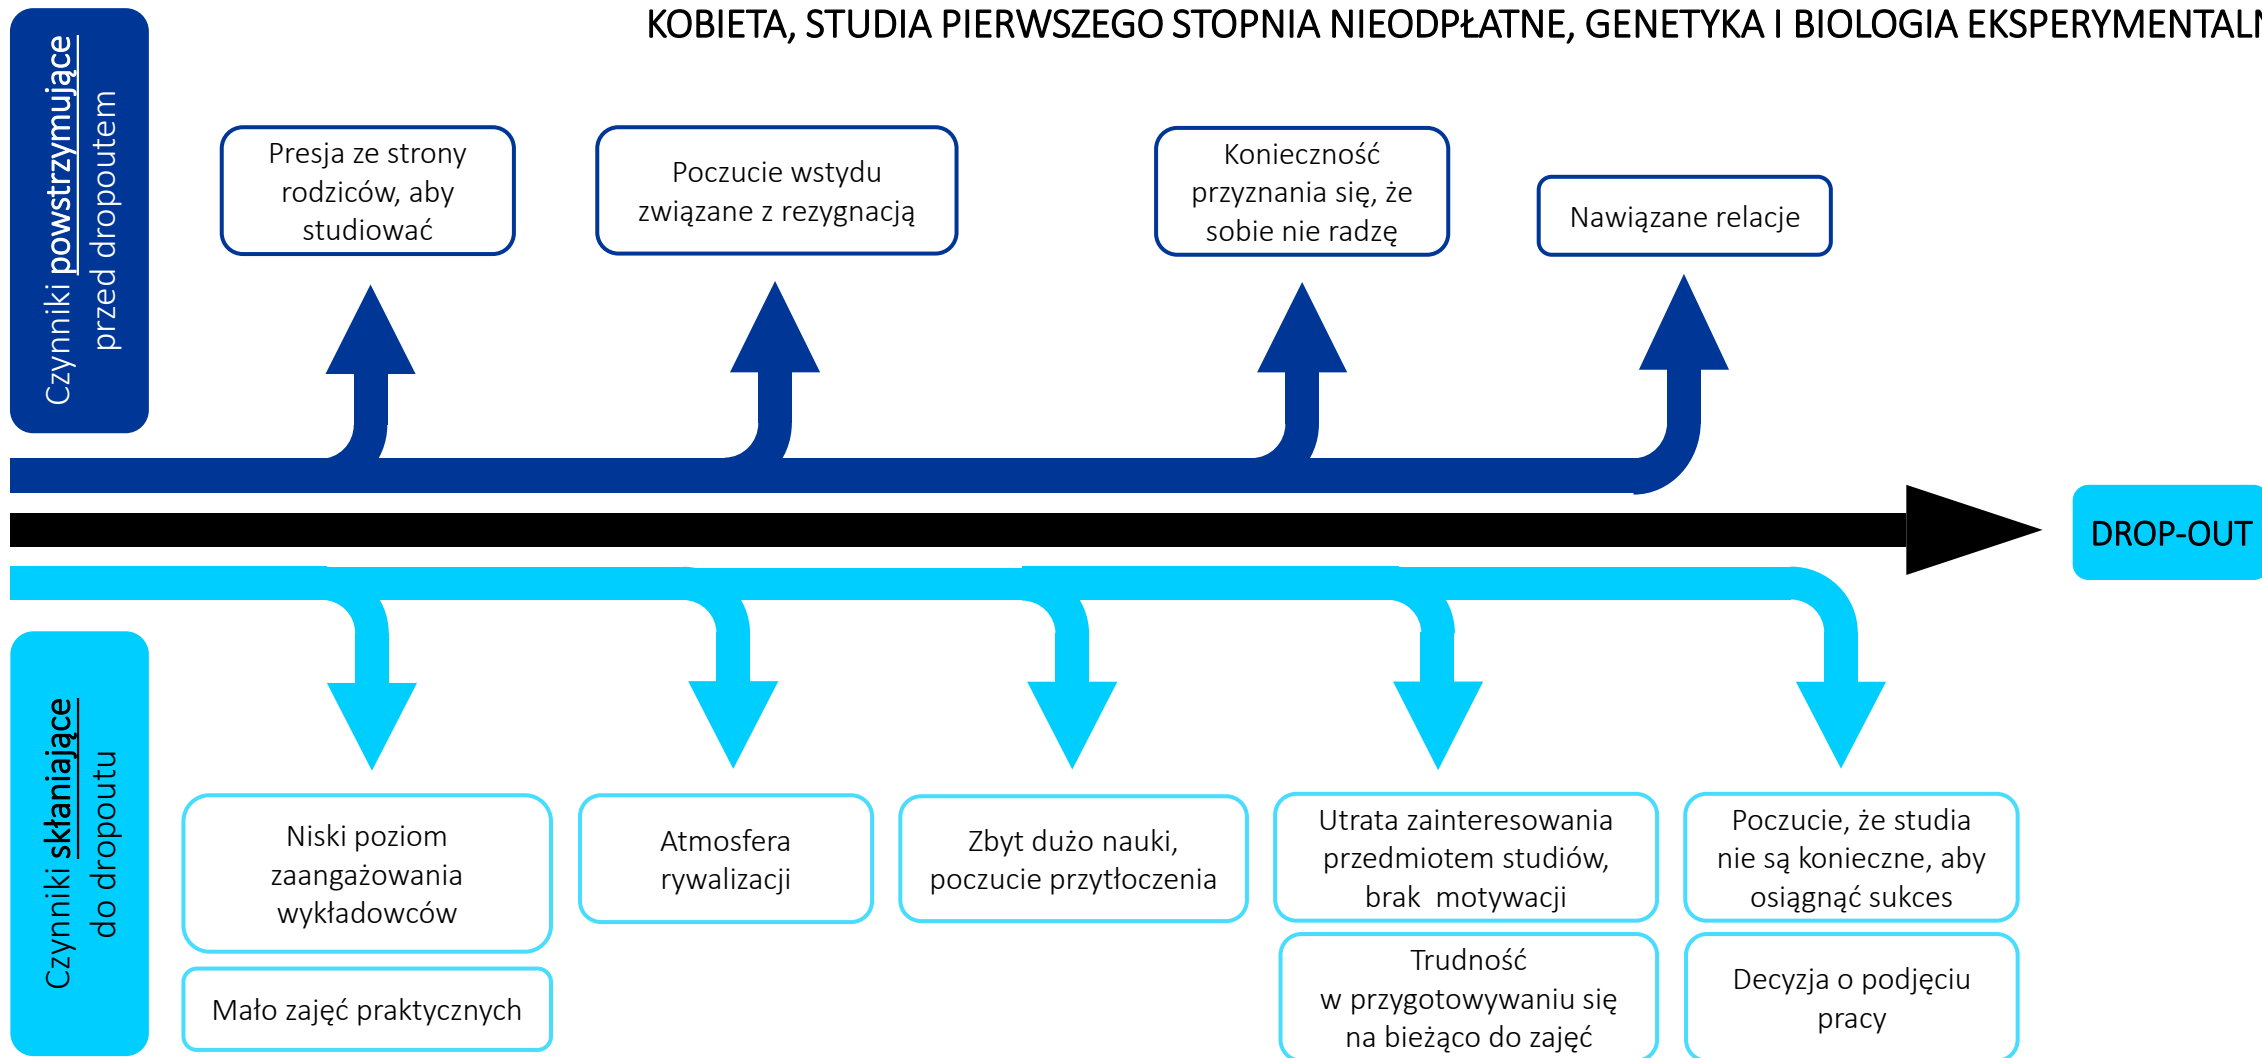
KOBIETA, STUDIA PIERWSZEGO STOPNIA NIEODPŁATNE, GENETYKA I BIOLOGIA EKSPERYMENTALN

Czynniki powstrzymujące przed dropoutem

Presja ze strony rodziców, aby studiować

Poczucie wstydu związane z rezygnacją

Konieczność przyznania się, że sobie nie radzę

Nawiązane relacje

DROP-OUT

Czynniki skłaniające do dropoutu

Niski poziom zaangażowania wykładowców

Mało zajęć praktycznych

Atmosfera rywalizacji

Zbyt dużo nauki, poczucie przytłoczenia

Utrata zainteresowania przedmiotem studiów, brak motywacji

Trudność w przygotowywaniu się na bieżąco do zajęć

Poczucie, że studia nie są konieczne, aby osiągnąć sukces

Decyzja o podjęciu pracy